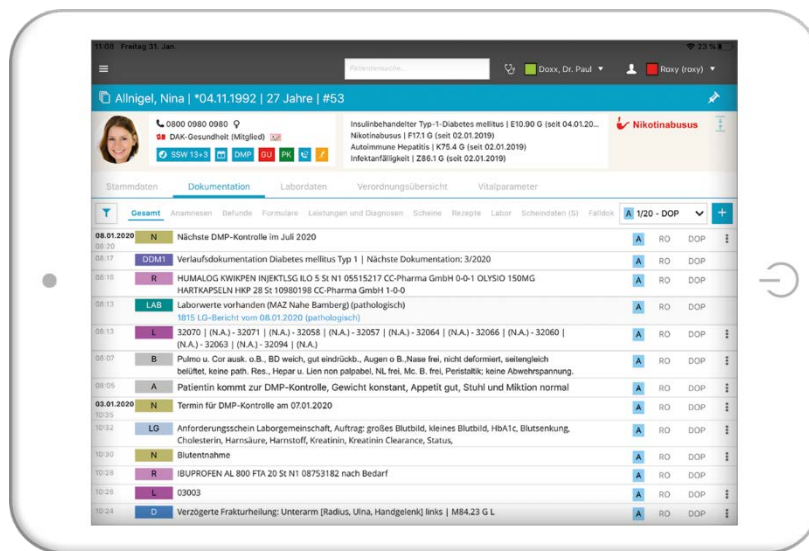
11:08 Freitag 31. Jan. 23 %

Patientensuche...

Doxx, Dr. Paul ▾

Roxy (roxy) ▾

Allnigel, Nina | *04.11.1992 | 27 Jahre | #53

0800 0980 0980

DAK-Gesundheit (Mitglied)

SSW 13+3 DMP GU PK

Insulinbehandelter Typ-1-Diabetes mellitus | E10.90 G (seit 04.01.20...
Nikotinabusus | F17.1 G (seit 02.01.2019)
Autoimmune Hepatitis | K75.4 G (seit 02.01.2019)
Infektanfälligkeit | Z86.1 G (seit 02.01.2019)

Nikotinabusus

Stammdaten Dokumentation Labordaten Verordnungsübersicht Vitalparameter

Gesamt Anamnesen Befunde Formulare Leistungen und Diagnosen Scheine Rezepte Labor Scheindaten (5) Falldok

A 1/20 - DOP

| | | | | | |
|---|---|---|---|---|---|
| 08.01.2020 08:20 | N | Nächste DMP-Kontrolle im Juli 2020 | A | RO | DOP |
| 08:17 | DDM1 | Verlaufsdokumentation Diabetes mellitus Typ 1 \| Nächste Dokumentation: 3/2020 | A | RO | DOP |
| 08:16 | R | HUMALOG KWIKPEN INJEKTLSG ILO 5 St N1 05515217 CC-Pharma GmbH 0-0-1 OLYSIO 150MG HARTKAPSELN HKP 28 St 10980198 CC-Pharma GmbH 1-0-0 | A | RO | DOP |
| 08:13 | LAB | Laborwerte vorhanden (MAZ Nahe Bamberg) (pathologisch) 1815 LG-Bericht vom 08.01.2020 (pathologisch) | A | RO | DOP |
| 08:13 | L | 32070 \| (N.A.) - 32071 \| (N.A.) - 32058 \| (N.A.) - 32057 \| (N.A.) - 32064 \| (N.A.) - 32066 \| (N.A.) - 32060 \| (N.A.) - 32063 \| (N.A.) - 32094 \| (N.A.) | A | RO | DOP |
| 08:07 | B | Pulmo u. Cor ausk. o.B., BD weich, gut eindrückb., Augen o B.,Nase frei, nicht deformiert, seitengleich belüftet, keine path. Res., Hepar u. Lien non palpabel, NL frei, Mc. B. frei, Peristaltik; keine Abwehrspannung. | A | RO | DOP |
| 08:05 | A | Patientin kommt zur DMP-Kontrolle, Gewicht konstant, Appetit gut, Stuhl und Miktion normal | A | RO | DOP |
| 03.01.2020 10:35 | N | Termin für DMP-Kontrolle am 07.01.2020 | A | RO | DOP |
| 10:32 | LG | Anforderungsschein Labor­gemeinschaft, Auftrag: großes Blutbild, kleines Blutbild, HbA1c, Blutsenkung, Cholesterin, Harnsäure, Harnstoff, Kreatinin, Kreatinin Clearance, Status, | A | RO | DOP |
| 10:30 | N | Blutentnahme | A | RO | DOP |
| 10:28 | R | IBUPROFEN AL 800 FTA 20 St N1 08753182 nach Bedarf | A | RO | DOP |
| 10:26 | L | 03003 | A | RO | DOP |
| 10:24 | D | Verzögerte Frakturheilung: Unterarm [Radius, Ulna, Handgelenk] links \| M84.23 G L | A | RO | DOP |